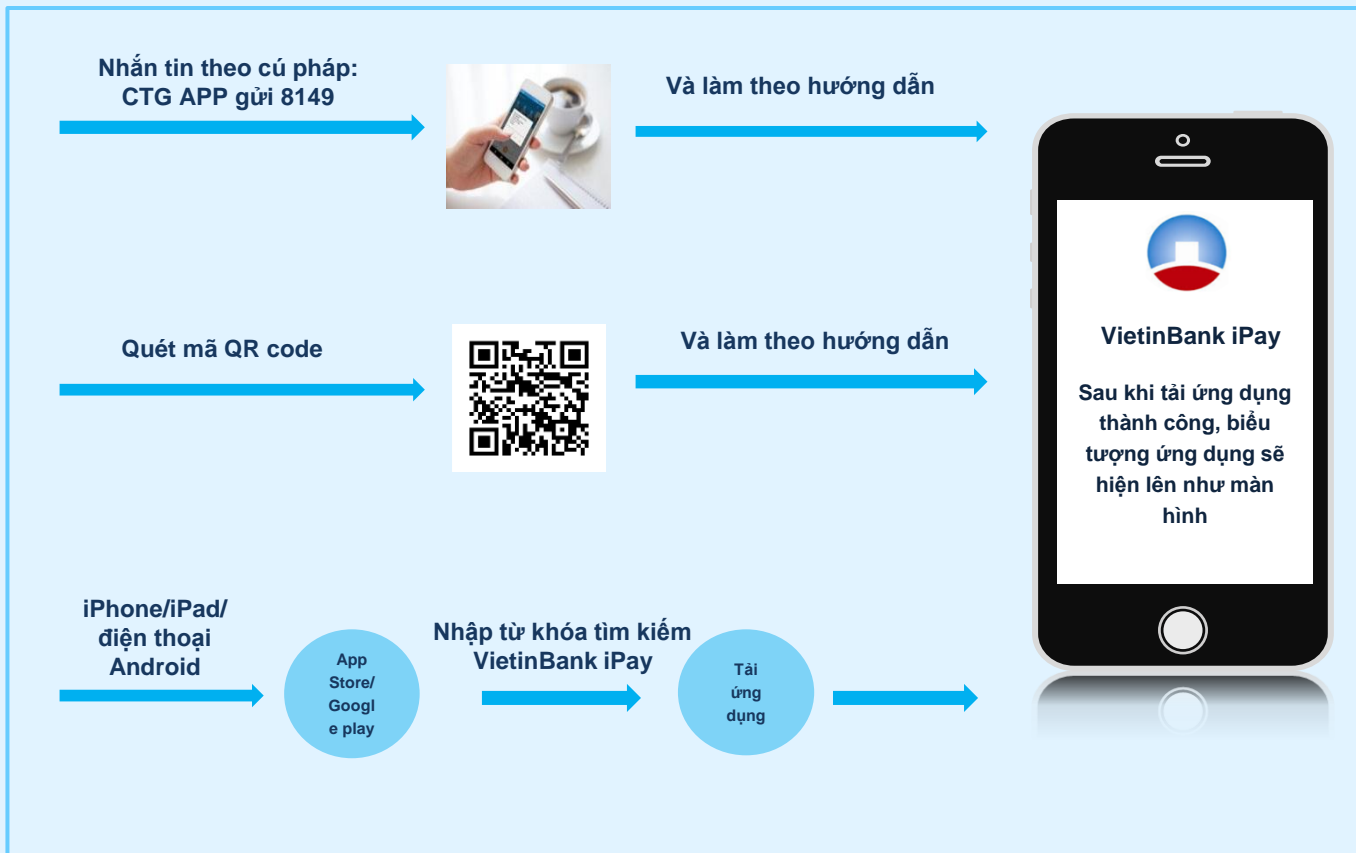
Nhắn tin theo cú pháp:
CTG APP gửi 8149

Và làm theo hướng dẫn

Quét mã QR code

Và làm theo hướng dẫn

VietinBank iPay

Sau khi tải ứng dụng thành công, biểu tượng ứng dụng sẽ hiện lên như màn hình

iPhone/iPad/
điện thoại
Android

App Store/ Googl e play

Nhập từ khóa tìm kiếm
VietinBank iPay

Tải ứng dụng